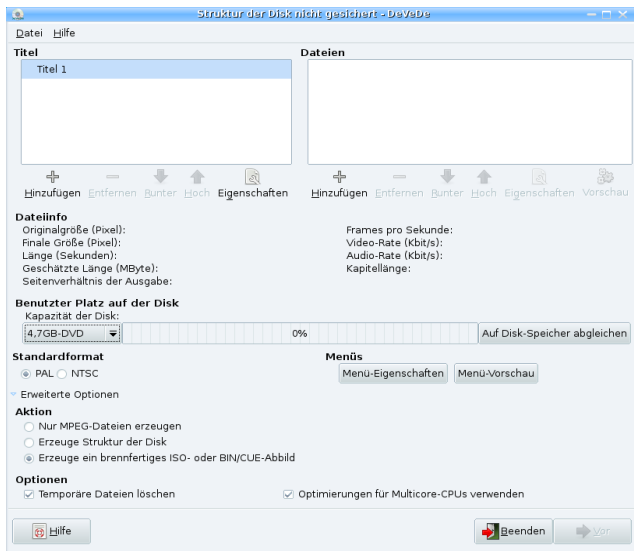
Struktur der Disk nicht gesichert - DeVeDe

Datei Hilfe

Titel

Titel 1

Hinzufügen Entfernen Runter Hoch Eigenschaften

Dateien

Hinzufügen Entfernen Runter Hoch Eigenschaften Vorschau

Dateiinfo
Originalgröße (Pixel):
Finale Größe (Pixel):
Länge (Sekunden):
Geschätzte Länge (MByte):
Seitenverhältnis der Ausgabe:

Frames pro Sekunde:
Video-Rate (Kbit/s):
Audio-Rate (Kbit/s):
Kapitellänge:

Benutzter Platz auf der Disk
Kapazität der Disk:
4,7GB-DVD
0%
Auf Disk-Speicher abgleichen

Standardformat
PAL NTSC

Menüs
Menü-Eigenschaften Menü-Vorschau

Erweiterte Optionen

Aktion
Nur MPEG-Dateien erzeugen
Erzeuge Struktur der Disk
Erzeuge ein brennfertiges ISO- oder BIN/CUE-Abbild

Optionen
Temporäre Dateien löschen
Optimierungen für Multicore-CPUs verwenden

Hilfe

Beenden Vor